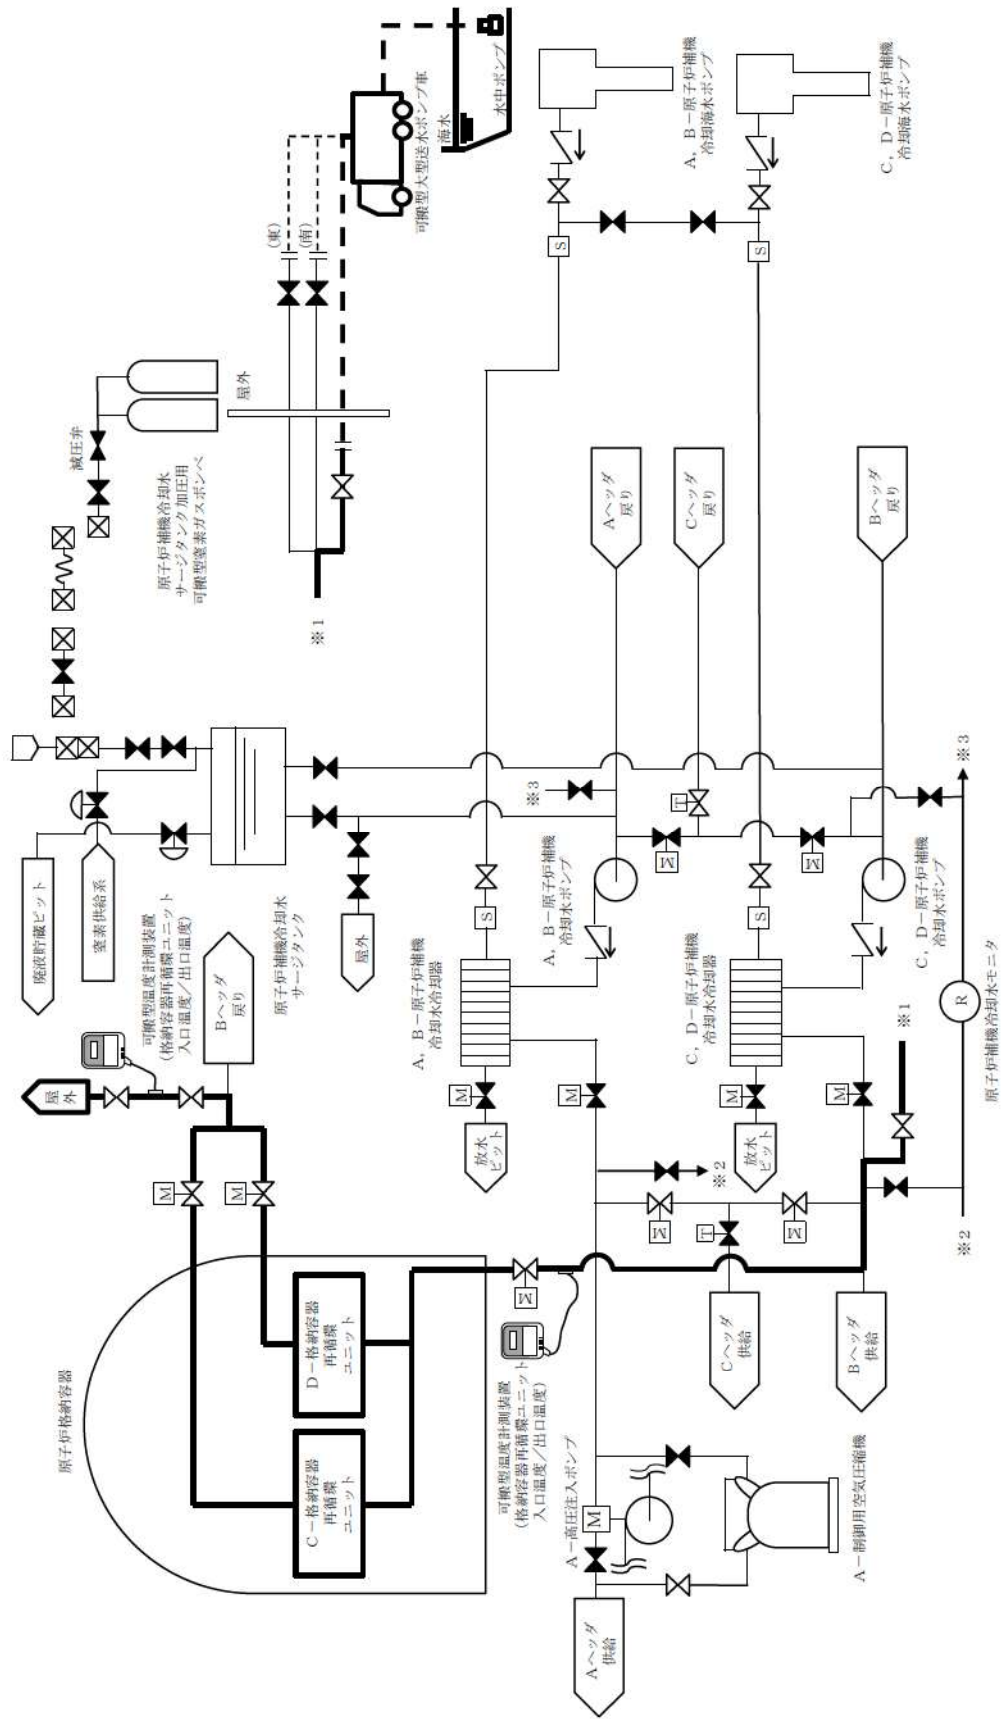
原子炉格納容器

C－格納容器再循環ユニット

D－格納容器再循環ユニット

可搬型温度計測装置（格納容器再循環ユニット入口温度／出口温度）

可搬型温度計測装置（格納容器再循環ユニット入口温度／出口温度）

屋外

Bヘッダ戻り

廃液貯蔵ピット

窒素供給系

原子炉補機冷却水サージタンク

屋外

原子炉補機冷却水サージタンク加圧用可搬型窒素ガスボンベへ

減圧弁

屋外

※1

(東)

(南)

可搬型大型送水ポンプ車

海水

水中ポンプ

A，B－原子炉補機冷却海水ポンプ

C，D－原子炉補機冷却海水ポンプ

Aヘッダ戻り

Cヘッダ戻り

Bヘッダ戻り

※3

※3

A，B－原子炉補機冷却水冷却器

A，B－原子炉補機冷却水ポンプ

C，D－原子炉補機冷却水冷却器

C，D－原子炉補機冷却水ポンプ

放水ピット

放水ピット

※2

※1

※2

原子炉補機冷却水モニタ

Aヘッダ供給

A－高圧注入ポンプ

A－制御用空気圧縮機

Cヘッダ供給

Bヘッダ供給